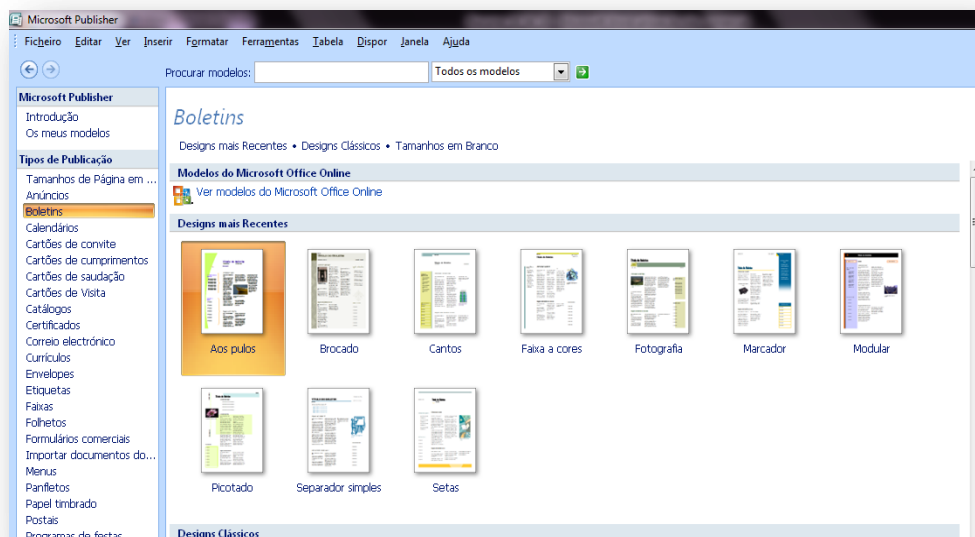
Microsoft Publisher

Ficheiro Editar Ver Inserir Formatar Ferramentas Tabela Dispor Janela Ajuda

Procurar modelos: Todos os modelos

Microsoft Publisher
Introdução
Os meus modelos

Tipos de Publicação
Tamanhos de Página em ...
Anúncios
Boletins
Calendários
Cartões de convite
Cartões de cumprimentos
Cartões de saudação
Cartões de Visita
Catálogos
Certificados
Correio electrónico
Currículos
Envelopes
Etiquetas
Faixas
Folhetos
Formulários comerciais
Importar documentos do...
Menus
Panfletos
Papel timbrado
Postais
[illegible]

Boletins

Designs mais Recentes • Designs Clássicos • Tamanhos em Branco

Modelos do Microsoft Office Online
Ver modelos do Microsoft Office Online

Designs mais Recentes

Aos pulos
Brocado
Cantos
Faixa a cores
Fotografia
Marcador
Modular
Picotado
Separador simples
Setas

Designs Clássicos